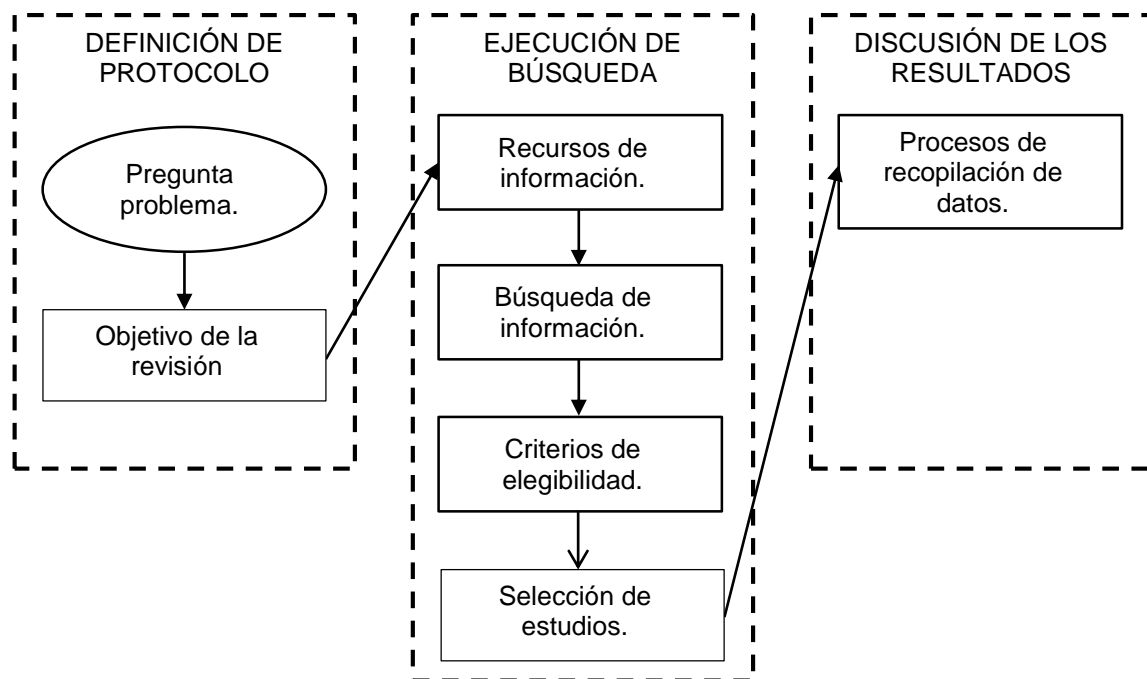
DEFINICIÓN DE PROTOCOLO

Pregunta problema.

Objetivo de la revisión

EJECUCIÓN DE BÚSQUEDA

Recursos de información.

Búsqueda de información.

Criterios de elegibilidad.

Selección de estudios.

DISCUSIÓN DE LOS RESULTADOS

Procesos de recopilación de datos.